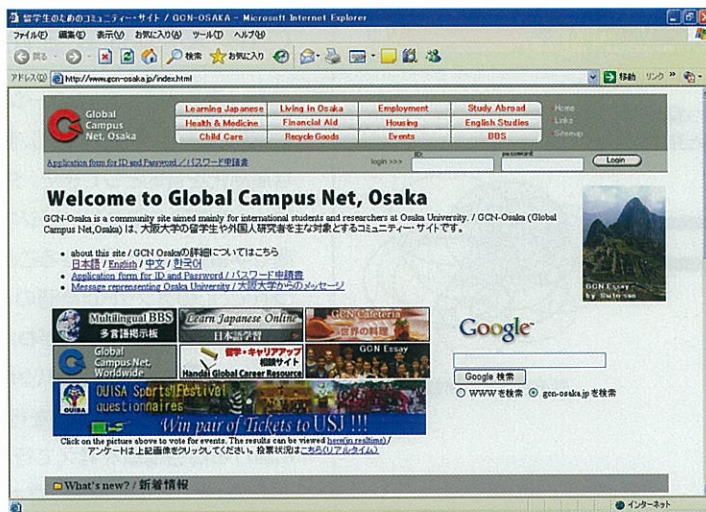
留学生のためのコミュニティーサイト / GCN-OSAKA - Microsoft Internet Explorer

ファイル(F) 編集(E) 表示(V) お気に入り(A) ツール(T) ヘルプ(H)

戻る 検索 お気に入り

アドレス(D) http://www.gcn-osaka.jp/index.html 移動 リンク

Global Campus Net, Osaka

| Learning Japanese | Living in Osaka | Employment | Study Abroad |
|---|---|---|---|
| Health & Medicine | Financial Aid | Housing | English Studies |
| Child Care | Recycle Goods | Events | BBS |

Home
Links
Sitemap

Application form for ID and Password / パスワード申請書 login >>> ID: password: Login

Welcome to Global Campus Net, Osaka

GCN-Osaka is a community site aimed mainly for international students and researchers at Osaka University. / GCN-Osaka (Global Campus Net, Osaka) は、大阪大学の留学生や外国人研究者を主な対象とするコミュニティー・サイトです。

• about this site / GCN Osakaの詳細についてはこちら
日本語 / English / 中文 / 한국어
• Application form for ID and Password / パスワード申請書
• Message representing Osaka University / 大阪大学からのメッセージ

GCN Essay by Sato-san

Multilingual BBS 多言語掲示板
Learn Japanese Online 日本語学習
GCN Cafeteria 世界の料理
Global Campus Net, Worldwide
留学・キャリアアップ 相談サイト Handai Global Career Resource
GCN Essay
OUISA Sports Festival questionnaires
Win pair of Tickets to USJ !!!

Click on the picture above to vote for events. The results can be viewed here(in realtime) / アンケートは上記画像をクリックしてください。投票状況はこちら(リアルタイム)

Google
Google 検索
○ WWW を検索 ◉ gcn-osaka.jp を検索

What's new? / 新着情報

インターネット